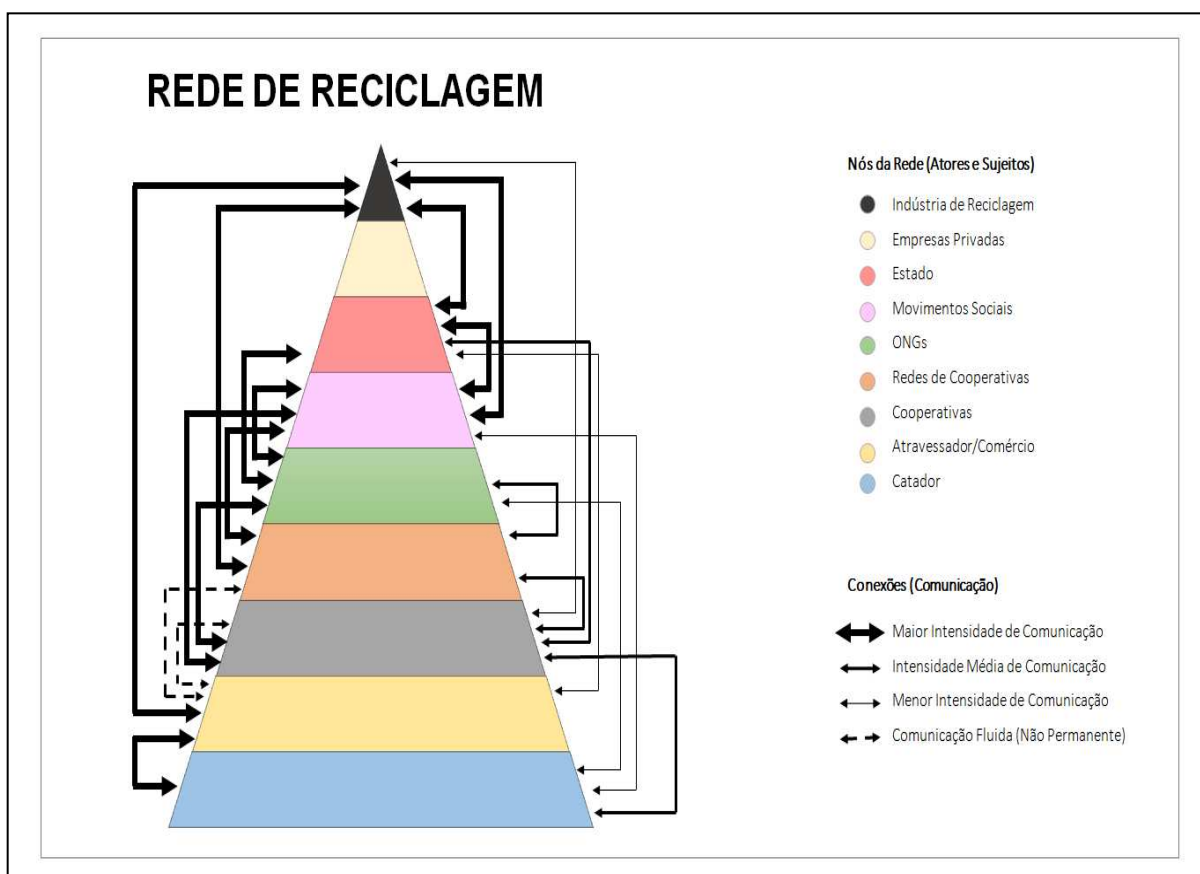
REDE DE RECICLAGEM

Nós da Rede (Atores e Sujeitos)

Indústria de Reciclagem
Empresas Privadas
Estado
Movimentos Sociais
ONGs
Redes de Cooperativas
Cooperativas
Atravessador/Comércio
Catador

Conexões (Comunicação)

Maior Intensidade de Comunicação
Intensidade Média de Comunicação
Menor Intensidade de Comunicação
Comunicação Fluida (Não Permanente)